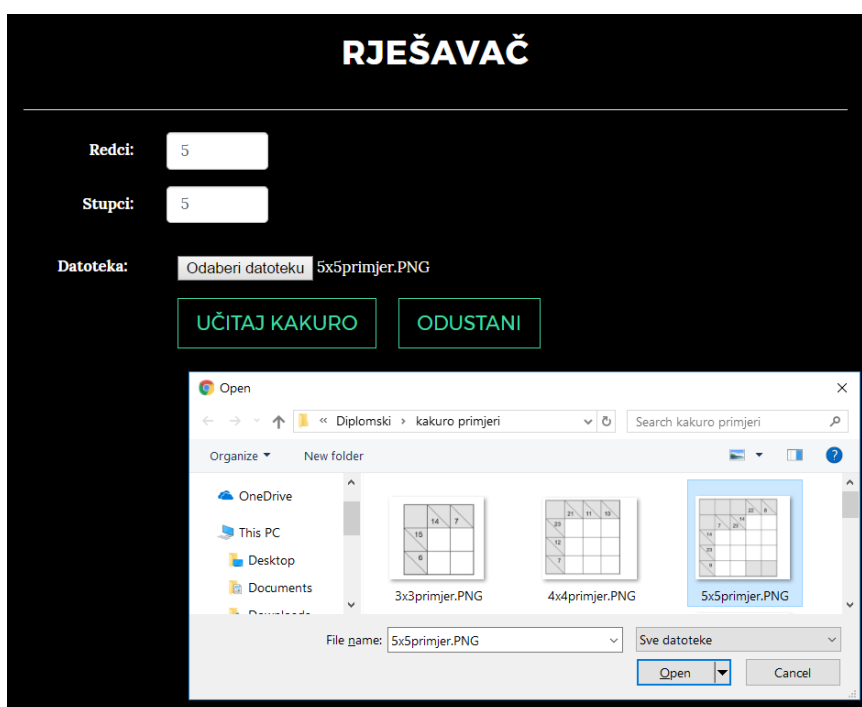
RJEŠAVAČ

Redci: 5

Stupci: 5

Datoteka: Odaberi datoteku 5x5primjer.PNG

UČITAJ KAKURO

ODUSTANI

Open

« Diplomski › kakuro primjeri

Search kakuro primjeri

Organize ▾ New folder

OneDrive

This PC

Desktop

Documents

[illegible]

14 7
15
6

3x3primjer.PNG

21 11 10
23
12
7

4x4primjer.PNG

22 8
14
7 21
14
23
9

5x5primjer.PNG

File name: 5x5primjer.PNG

Sve datoteke

Open

Cancel